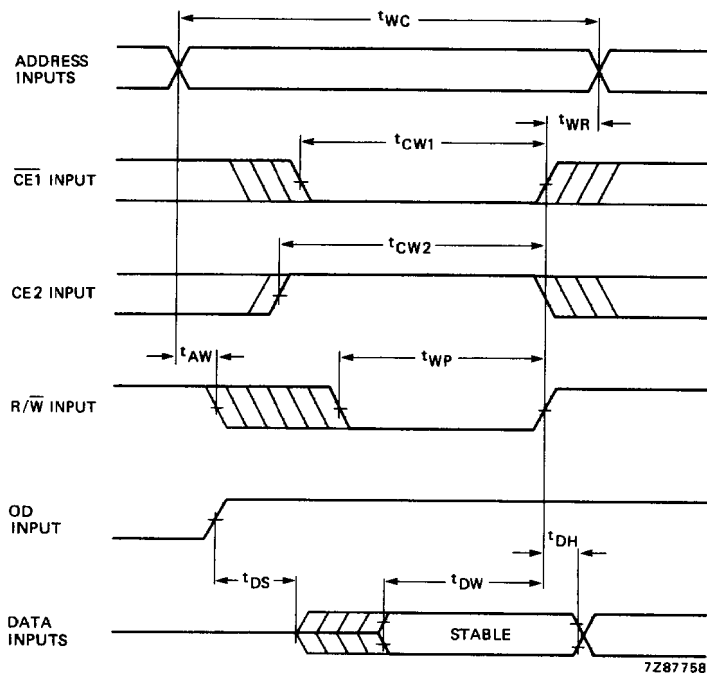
$t_{WC}$

ADDRESS INPUTS

$t_{WR}$

$t_{CW1}$

$\overline{CE1}$ INPUT

$t_{CW2}$

CE2 INPUT

$t_{AW}$

$t_{WP}$

R/$\overline{W}$ INPUT

OD INPUT

$t_{DH}$

$t_{DS}$

$t_{DW}$

DATA INPUTS

STABLE

7Z87758